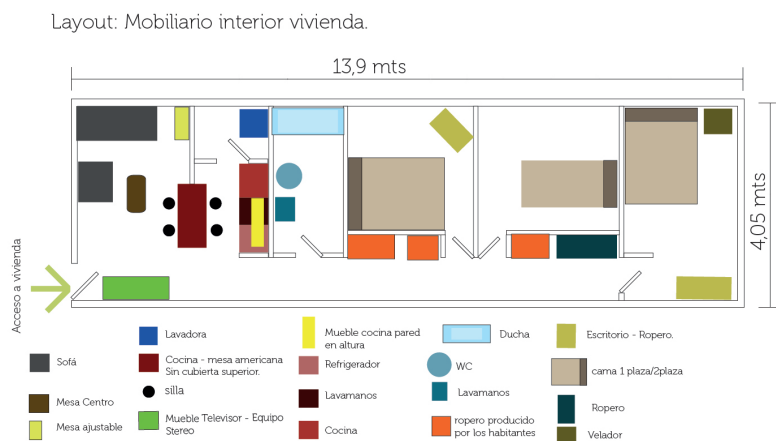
Layout: Mobiliario interior vivienda.

13,9 mts

4,05 mts

Acceso a vivienda

Sofá

Mesa Centro

Mesa ajustable

Lavadora

Cocina - mesa americana Sin cubierta superior.

silla

Mueble Televisor - Equipo Stereo

Mueble cocina pared en altura

Refrigerador

Lavamanos

Cocina

Ducha

WC

Lavamanos

ropero producido por los habitantes

Escritorio - Ropero.

cama 1 plaza/2plaza

Ropero

Velador